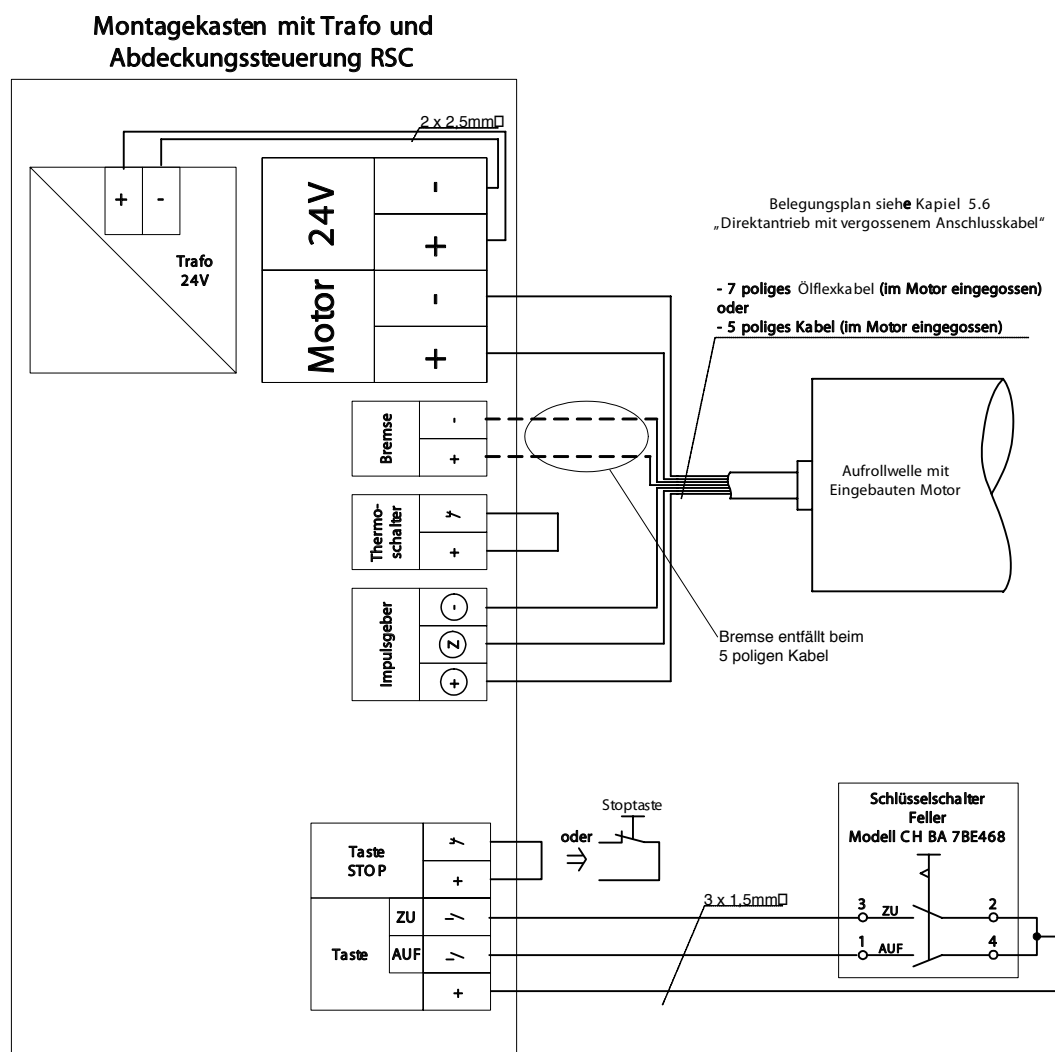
Montagekasten mit Trafo und Abdeckungssteuerung RSC

2 x 2,5mm□

+ -

Trafo 24V

24V - +

Motor - +

Belegungsplan siehe Kapiel 5.6 „Direktantrieb mit vergossenem Anschlusskabel"

- 7 poliges Ölflexkabel (im Motor eingegossen)
oder
- 5 poliges Kabel (im Motor eingegossen)

Bremse - +

Aufrollwelle mit Eingebauten Motor

Thermo-schalter +

Impulsgeber - Z +

Bremse entfällt beim 5 poligen Kabel

Stoptaste

oder

Schlüsselschalter Feller Modell CH BA 7BE468

Taste STOP +

3 x 1,5mm□

Taste ZU AUF +

3 ZU 2
1 AUF 4